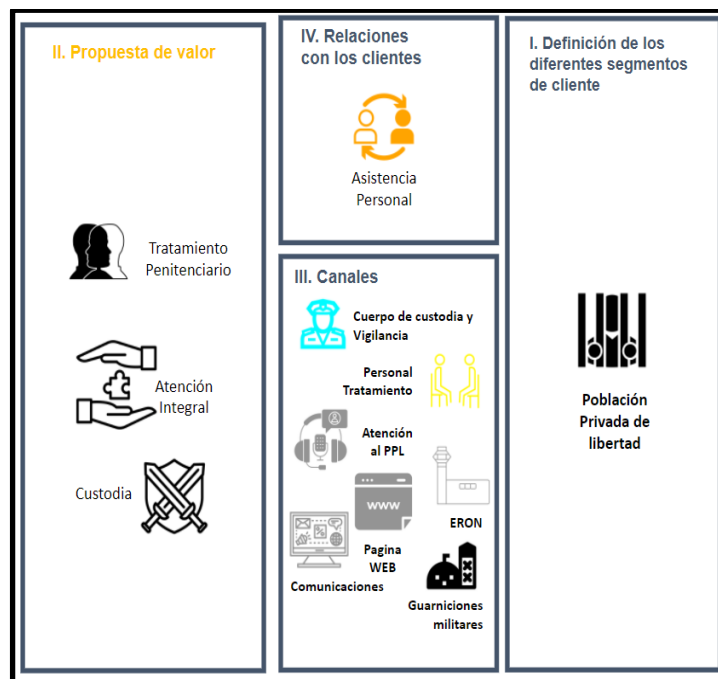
II. Propuesta de valor

Tratamiento Penitenciario

Atención Integral

Custodia

IV. Relaciones con los clientes

Asistencia Personal

III. Canales

Cuerpo de custodia y Vigilancia

Personal Tratamiento

Atención al PPL

www

ERON

Pagina WEB

Comunicaciones

Guarniciones militares

I. Definición de los diferentes segmentos de cliente

Población Privada de libertad